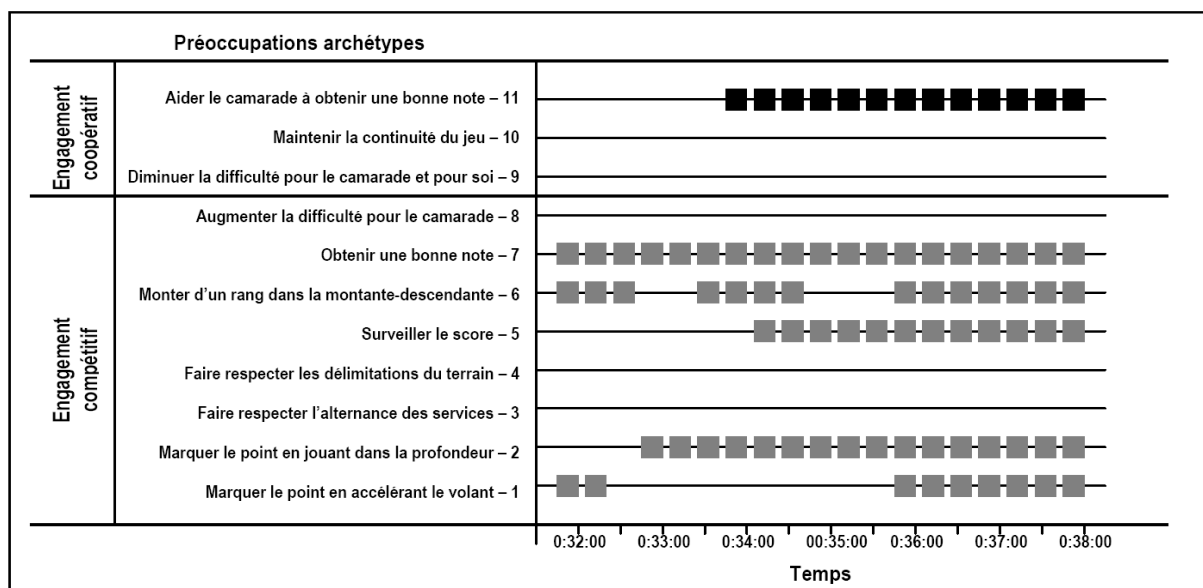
Préoccupations archétypes

Engagement coopératif

Aider le camarade à obtenir une bonne note – 11

Maintenir la continuité du jeu – 10

Diminuer la difficulté pour le camarade et pour soi – 9

Engagement compétitif

Augmenter la difficulté pour le camarade – 8

Obtenir une bonne note – 7

Monter d'un rang dans la montante-descendante – 6

Surveiller le score – 5

Faire respecter les délimitations du terrain – 4

Faire respecter l'alternance des services – 3

Marquer le point en jouant dans la profondeur – 2

Marquer le point en accélérant le volant – 1

0:32:00 0:33:00 0:34:00 00:35:00 0:36:00 0:37:00 0:38:00

Temps